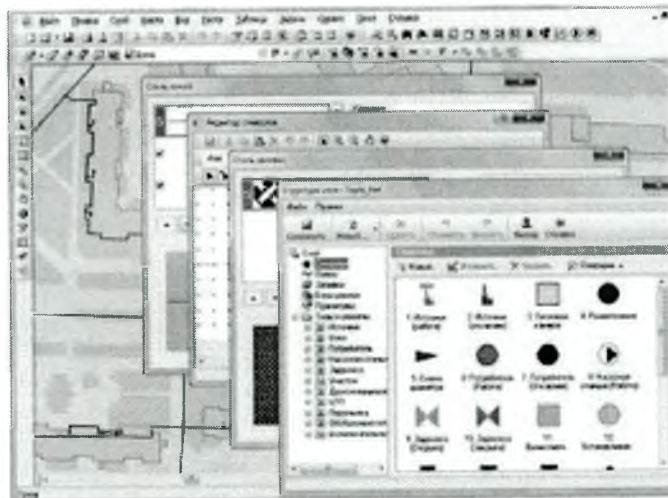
Файл Правка Слой Карта Вид Окно Таблица Запрос Сервис Окно Справка

Стиль линий

Редактор символов

Стиль заливки

Структура сети - Supply_Net

Файл Правка

Сохранить Новый Удалить Назад Вперед Выход Справка

Слои

Символы

Новый Изменить Удалить Поворот

1. Источник (работа)
2. Источник (отключен)
3. Тепловая камера
4. Размеченный
5. Конец участка
6. Потребитель (работа)
7. Потребитель (отключен)
8. Насосная станция (работа)
9. Задвижка (открыта)
10. Задвижка (закрыта)
11. Компенсатор
12. Установочная